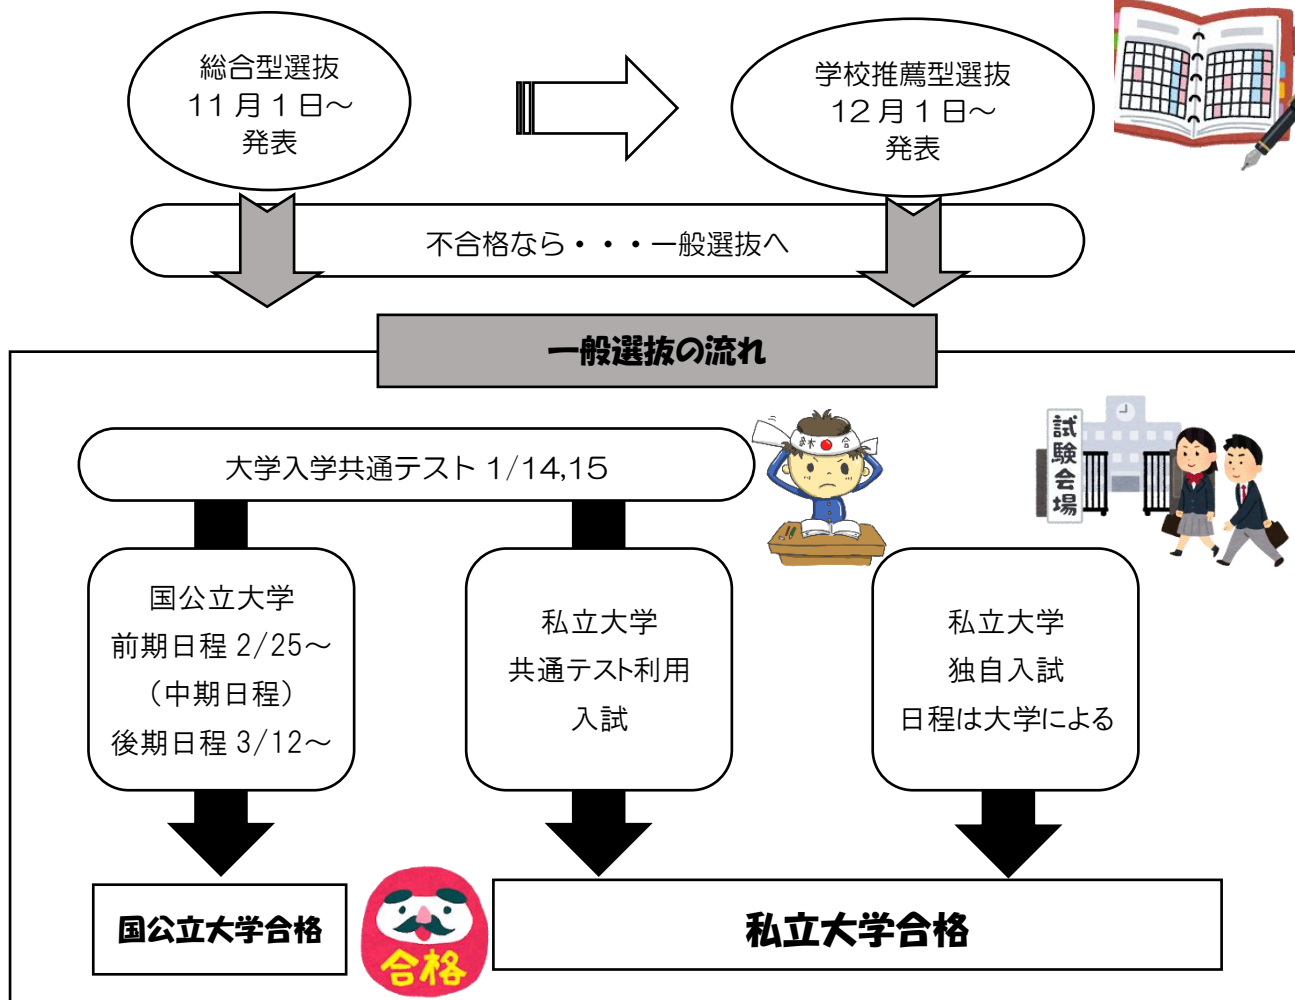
総合型選抜
11月1日～
発表

学校推薦型選抜
12月1日～
発表

不合格なら・・・一般選抜へ

一般選抜の流れ

大学入学共通テスト 1/14,15

試験会場

国公立大学
前期日程 2/25～
（中期日程）
後期日程 3/12～

私立大学
共通テスト利用
入試

私立大学
独自入試
日程は大学による

国公立大学合格

合格

私立大学合格